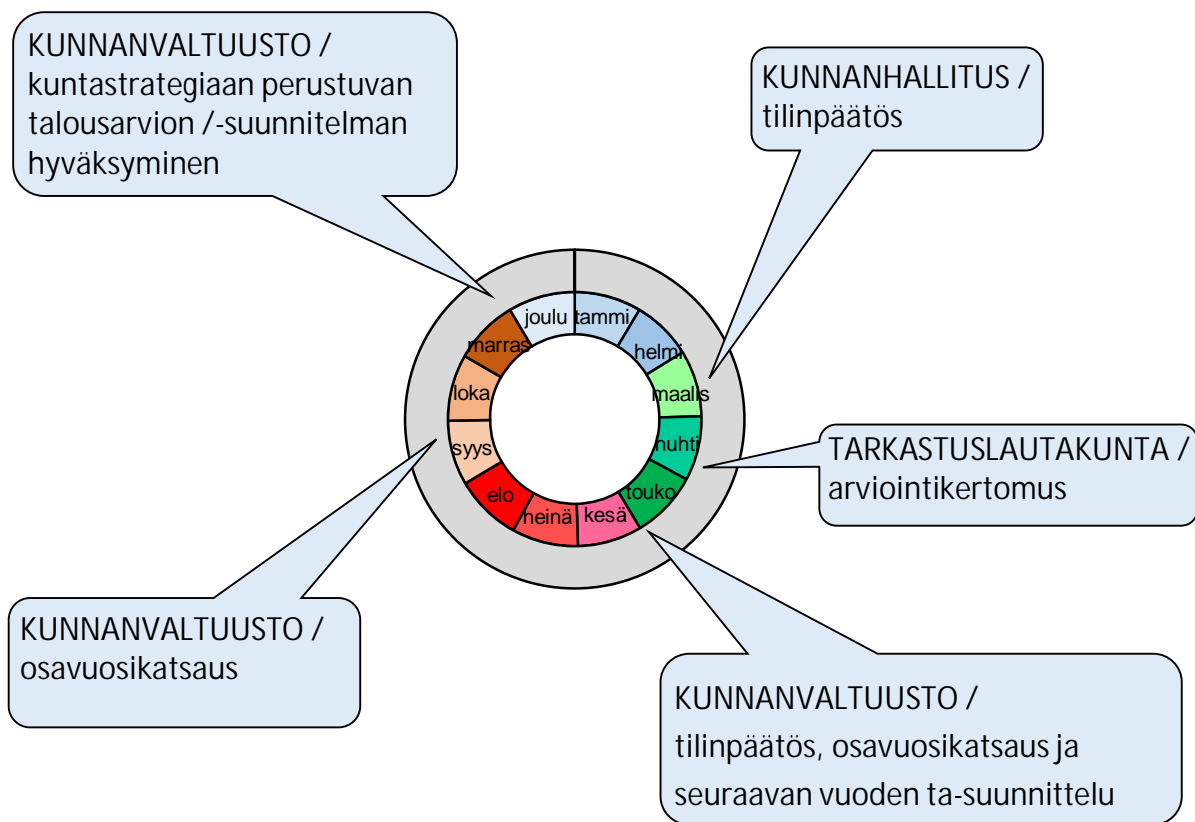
KUNNANVALTUUSTO / kuntastrategiaan perustuvan talousarvion /-suunnitelman hyväksyminen

KUNNANHALLITUS / tilinpäätös

joulu
tammi
helmi
maalis
huhti
touko
kesä
heinä
elo
syys
loka
marras

TARKASTUSLAUTAKUNTA / arviointikertomus

KUNNANVALTUUSTO / osavuosikatsaus

KUNNANVALTUUSTO / tilinpäätös, osavuosikatsaus ja seuraavan vuoden ta-suunnittelu